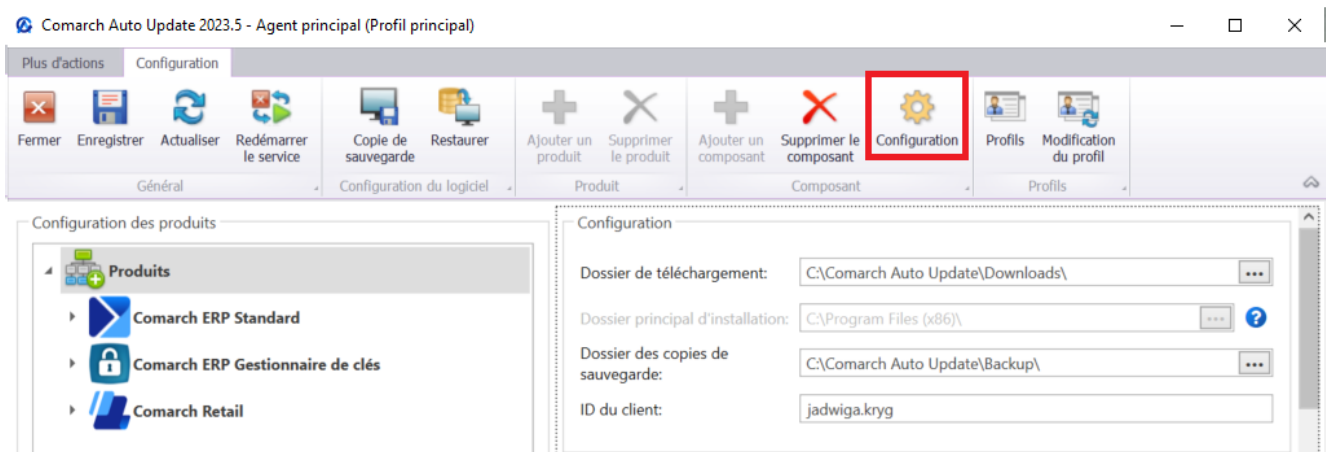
Comarch Auto Update 2023.5 - Agent principal (Profil principal)

Plus d'actions
Configuration

Fermer
Enregistrer
Actualiser
Redémarrer le service
Général

Copie de sauvegarde
Restaurer
Configuration du logiciel

Ajouter un produit
Supprimer le produit
Produit

Ajouter un composant
Supprimer le composant
Configuration
Composant

Profils
Modification du profil
Profils

Configuration des produits

Produits
Comarch ERP Standard
Comarch ERP Gestionnaire de clés
Comarch Retail

Configuration

Dossier de téléchargement: C:\Comarch Auto Update\Downloads\ ...
Dossier principal d'installation: C:\Program Files (x86)\ ...
Dossier des copies de sauvegarde: C:\Comarch Auto Update\Backup\ ...
ID du client: jadwiga.kryg